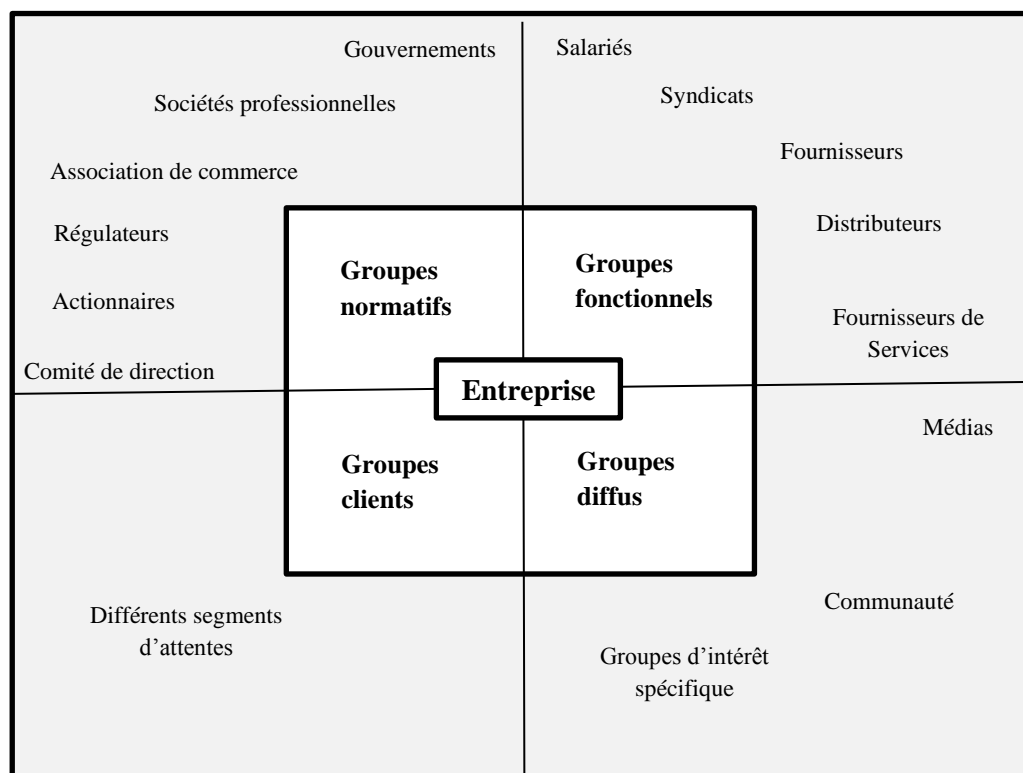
Gouvernements

Salariés

Sociétés professionnelles

Syndicats

Association de commerce

Fournisseurs

Régulateurs

Distributeurs

Actionnaires

Groupes normatifs

Groupes fonctionnels

Fournisseurs de Services

Comité de direction

Entreprise

Médias

Groupes clients

Groupes diffus

Différents segments d'attentes

Communauté

Groupes d'intérêt spécifique